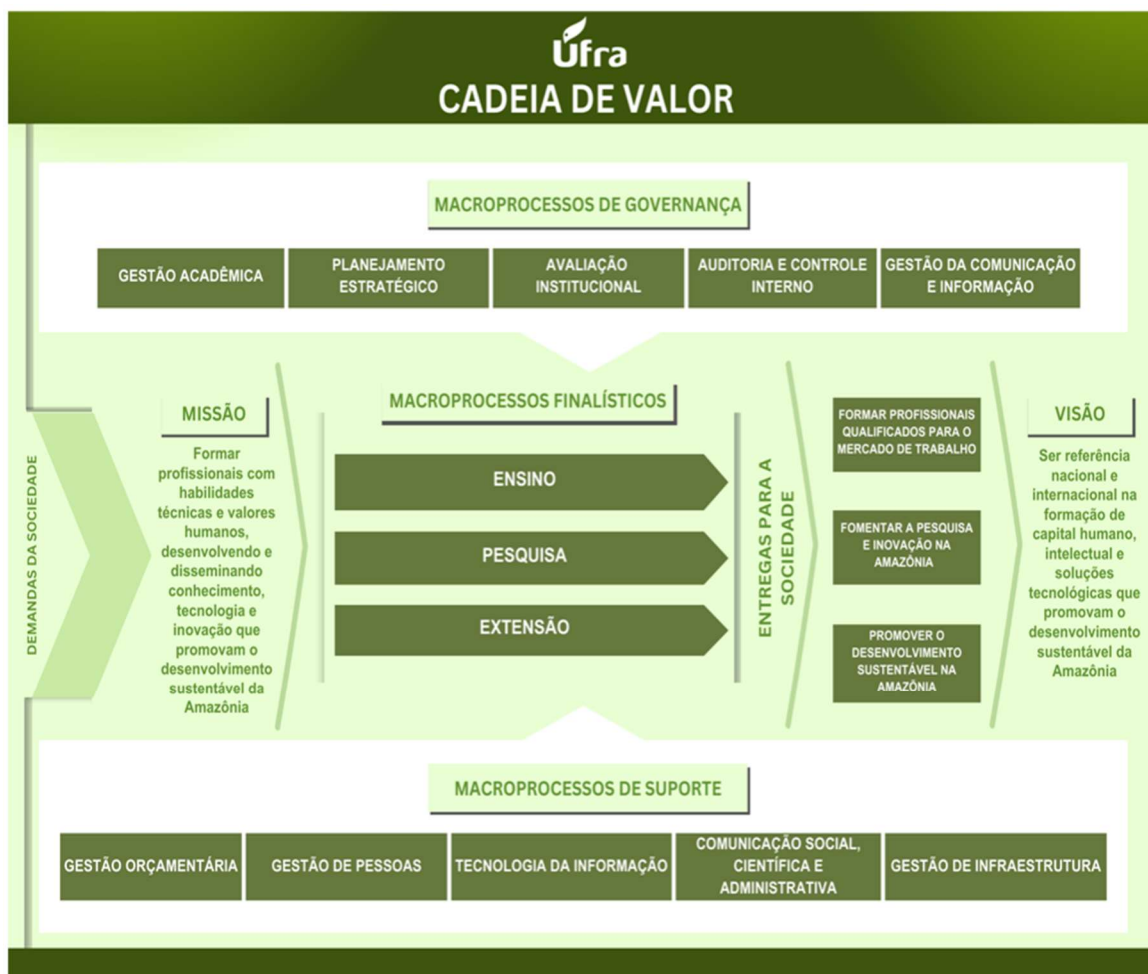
Ufra
CADEIA DE VALOR

MACROPROCESSOS DE GOVERNANÇA

GESTÃO ACADÊMICA

PLANEJAMENTO ESTRATÉGICO

AVALIAÇÃO INSTITUCIONAL

AUDITORIA E CONTROLE INTERNO

GESTÃO DA COMUNICAÇÃO E INFORMAÇÃO

DEMANDAS DA SOCIEDADE

MISSÃO

Formar profissionais com habilidades técnicas e valores humanos, desenvolvendo e disseminando conhecimento, tecnologia e inovação que promovam o desenvolvimento sustentável da Amazônia

MACROPROCESSOS FINALÍSTICOS

ENSINO

PESQUISA

EXTENSÃO

ENTREGAS PARA A SOCIEDADE

FORMAR PROFISSIONAIS QUALIFICADOS PARA O MERCADO DE TRABALHO

FOMENTAR A PESQUISA E INOVAÇÃO NA AMAZÔNIA

PROMOVER O DESENVOLVIMENTO SUSTENTÁVEL NA AMAZÔNIA

VISÃO

Ser referência nacional e internacional na formação de capital humano, intelectual e soluções tecnológicas que promovam o desenvolvimento sustentável da Amazônia

MACROPROCESSOS DE SUPORTE

GESTÃO ORÇAMENTÁRIA

GESTÃO DE PESSOAS

TECNOLOGIA DA INFORMAÇÃO

COMUNICAÇÃO SOCIAL, CIENTÍFICA E ADMINISTRATIVA

GESTÃO DE INFRAESTRUTURA